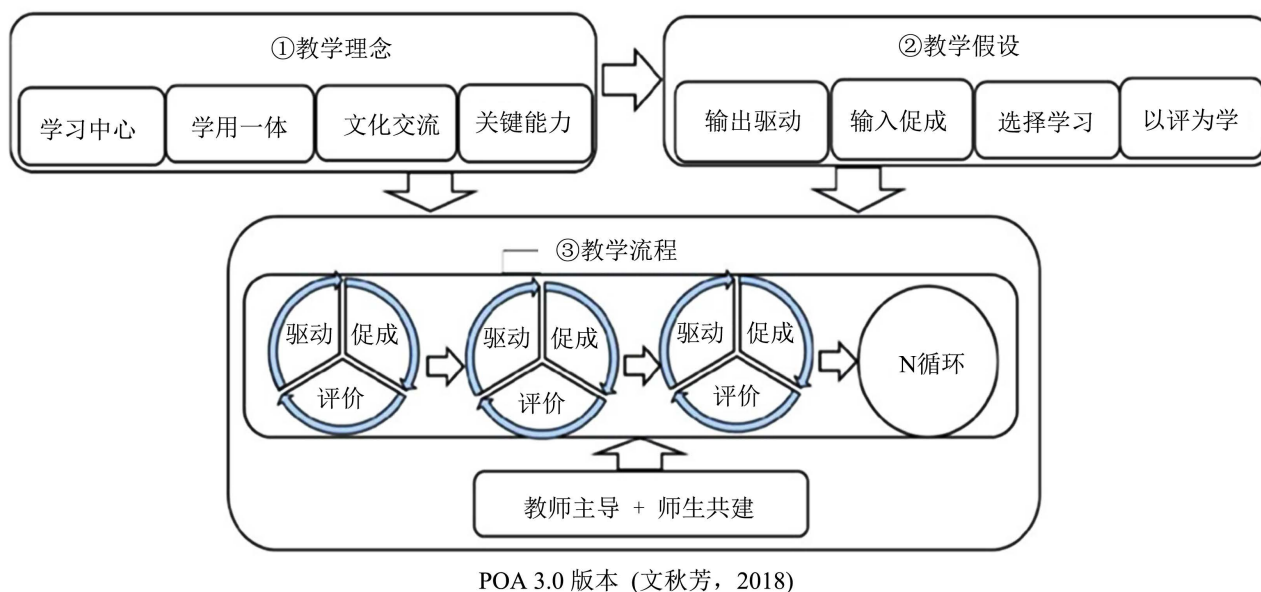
①教学理念

学习中心

学用一体

文化交流

关键能力

②教学假设

输出驱动

输入促成

选择学习

以评为学

③教学流程

驱动

促成

评价

驱动

促成

评价

驱动

促成

评价

N循环

教师主导 + 师生共建

POA 3.0 版本 (文秋芳，2018)